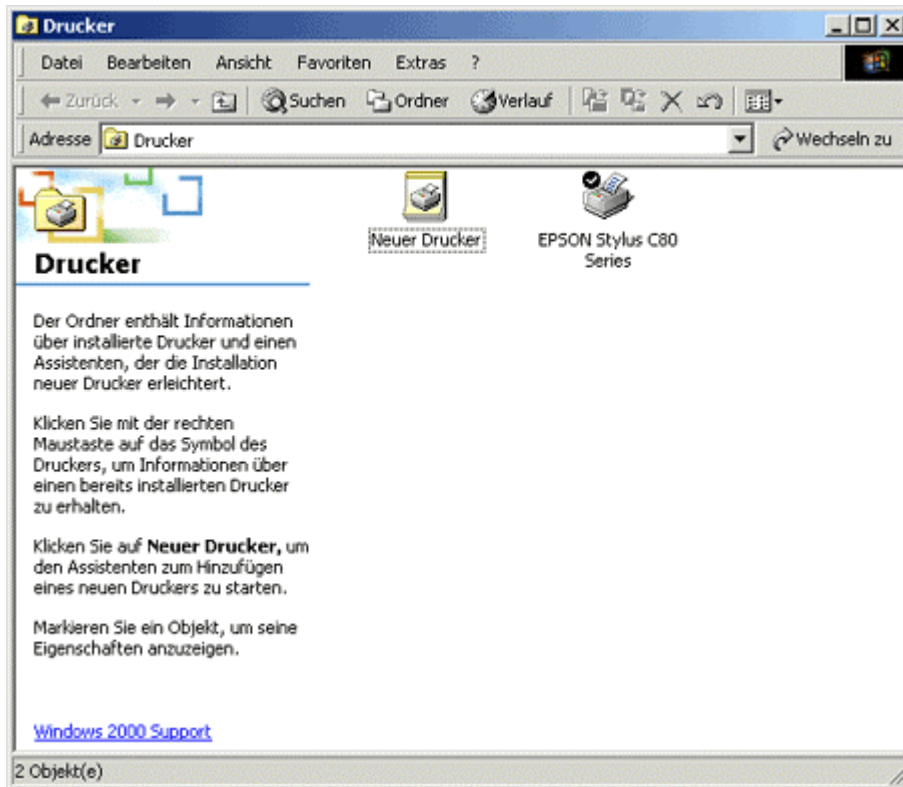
Drucker

Datei Bearbeiten Ansicht Favoriten Extras ?

Zurück Suchen Ordner Verlauf

Adresse Drucker Wechseln zu

Drucker

Der Ordner enthält Informationen über installierte Drucker und einen Assistenten, der die Installation neuer Drucker erleichtert.

Klicken Sie mit der rechten Maustaste auf das Symbol des Druckers, um Informationen über einen bereits installierten Drucker zu erhalten.

Klicken Sie auf **Neuer Drucker,** um den Assistenten zum Hinzufügen eines neuen Druckers zu starten.

Markieren Sie ein Objekt, um seine Eigenschaften anzuzeigen.

Windows 2000 Support

Neuer Drucker

EPSON Stylus C80 Series

2 Objekt(e)